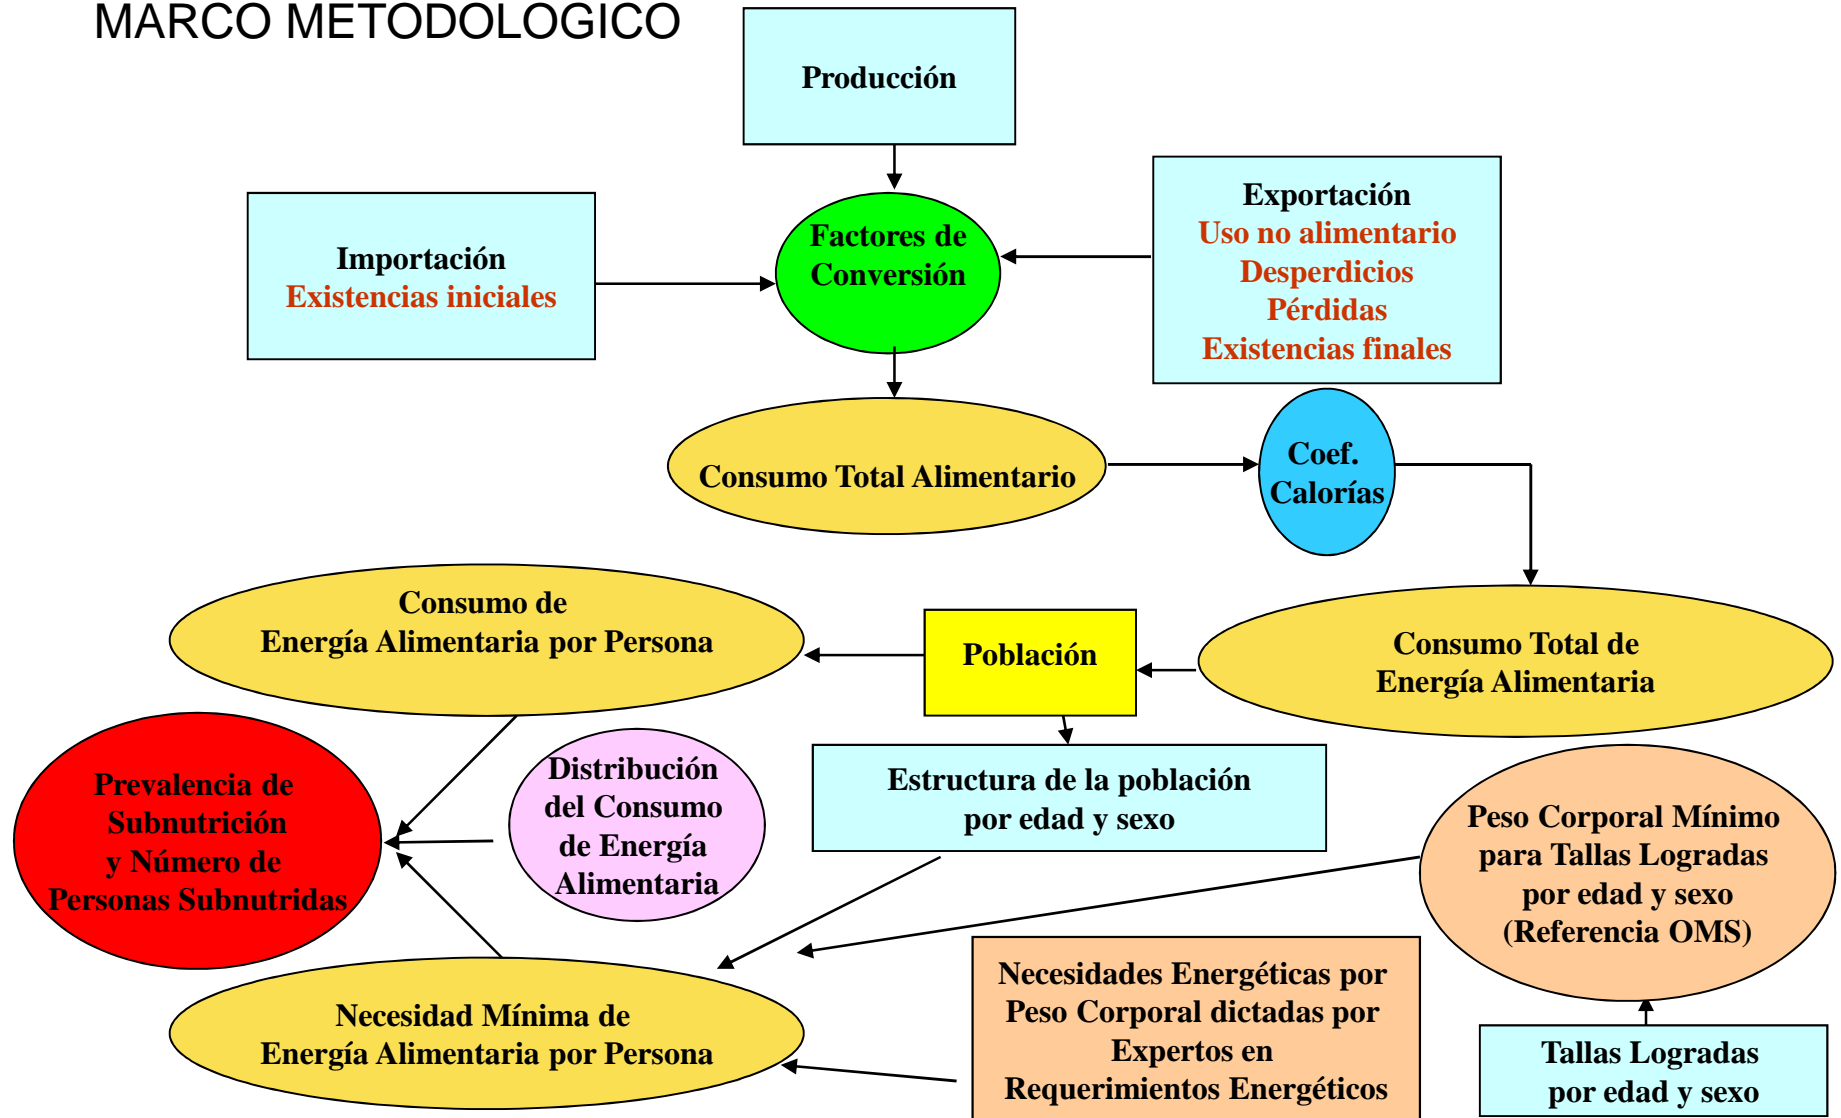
MARCO METODOLOGICO

Producción

Importación
Existencias iniciales

Factores de Conversión

Exportación
Uso no alimentario
Desperdicios
Pérdidas
Existencias finales

Consumo Total Alimentario

Coef. Calorías

Consumo de Energía Alimentaria por Persona

Población

Consumo Total de Energía Alimentaria

Prevalencia de Subnutrición y Número de Personas Subnutridas

Distribución del Consumo de Energía Alimentaria

Estructura de la población por edad y sexo

Peso Corporal Mínimo para Tallas Logradas por edad y sexo (Referencia OMS)

Necesidad Mínima de Energía Alimentaria por Persona

Necesidades Energéticas por Peso Corporal dictadas por Expertos en Requerimientos Energéticos

Tallas Logradas por edad y sexo